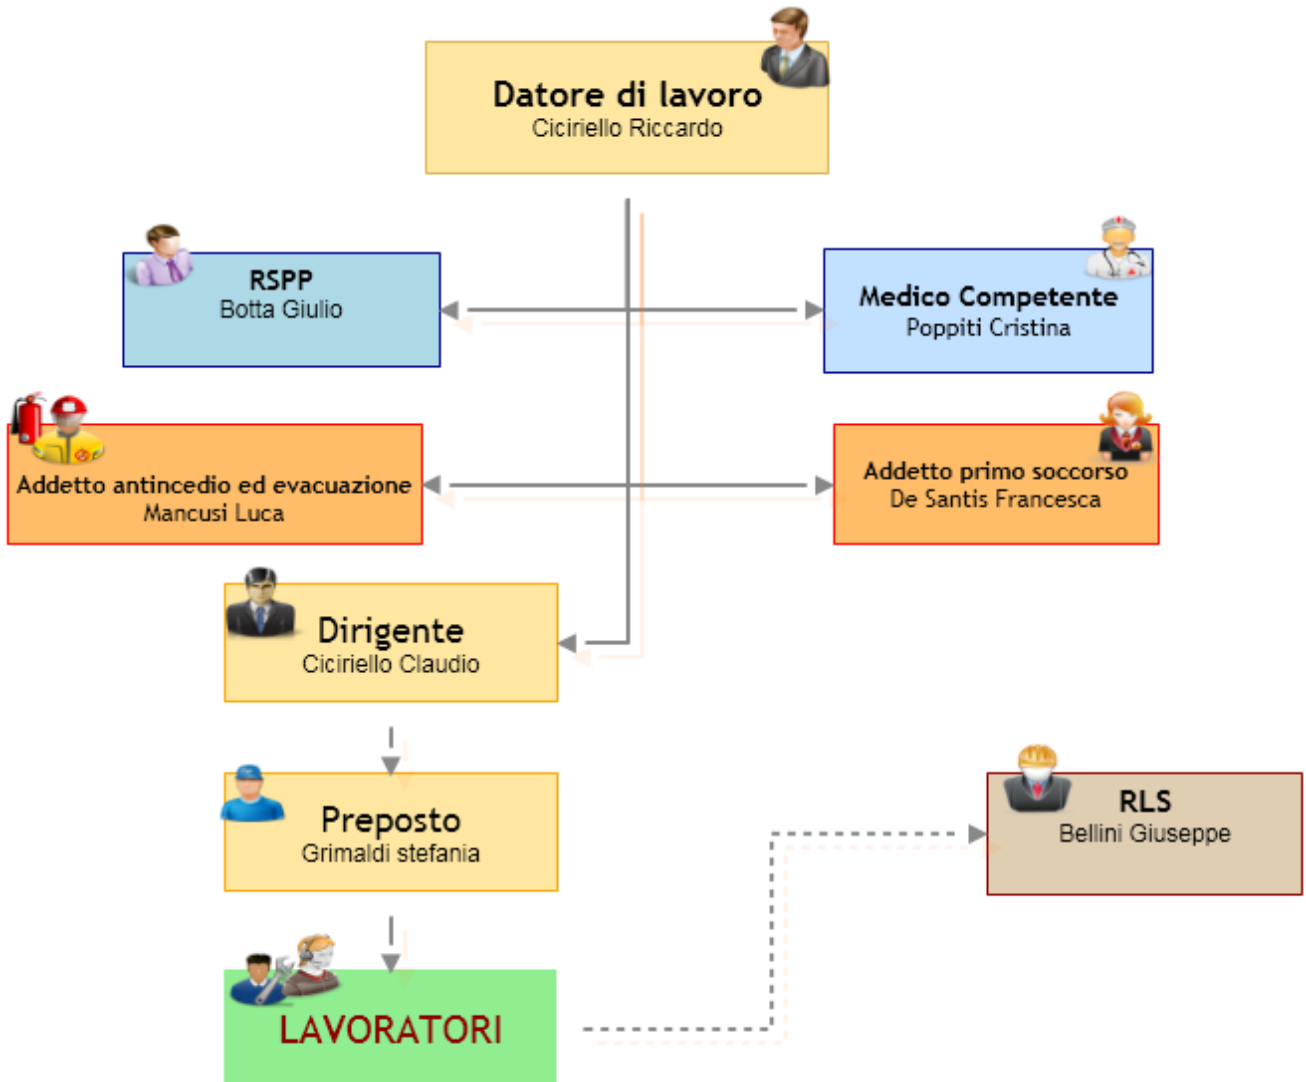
Datore di lavoro
Ciciriello Riccardo

RSPP
Botta Giulio

Medico Competente
Poppiti Cristina

Addetto antincedio ed evacuazione
Mancusi Luca

Addetto primo soccorso
De Santis Francesca

Dirigente
Ciciriello Claudio

Preposto
Grimaldi stefania

RLS
Bellini Giuseppe

LAVORATORI